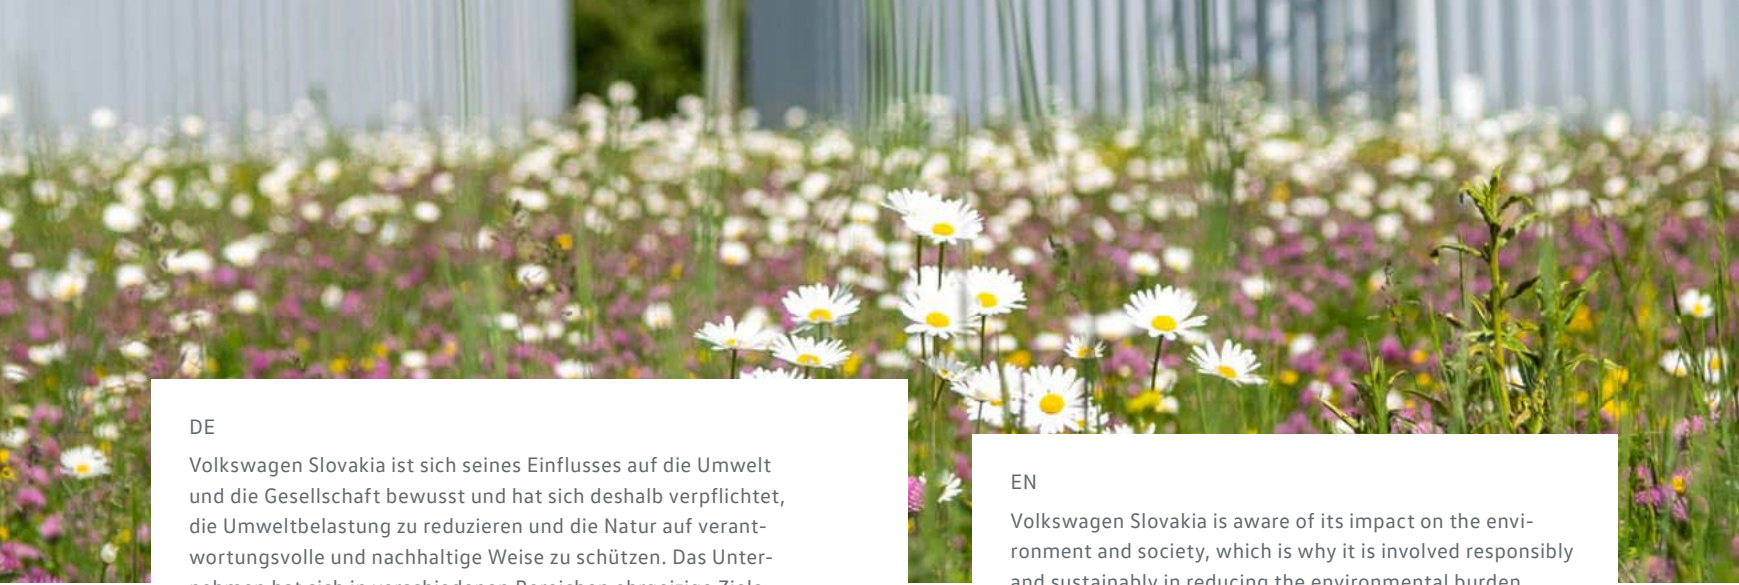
DE

Volkswagen Slovakia ist sich seines Einflusses auf die Umwelt und die Gesellschaft bewusst und hat sich deshalb verpflichtet, die Umweltbelastung zu reduzieren und die Natur auf verantwortungsvolle und nachhaltige Weise zu schützen. Das Unter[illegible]

EN

Volkswagen Slovakia is aware of its impact on the environment and society, which is why it is involved responsibly and sustainably in reducing the environmental burden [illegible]